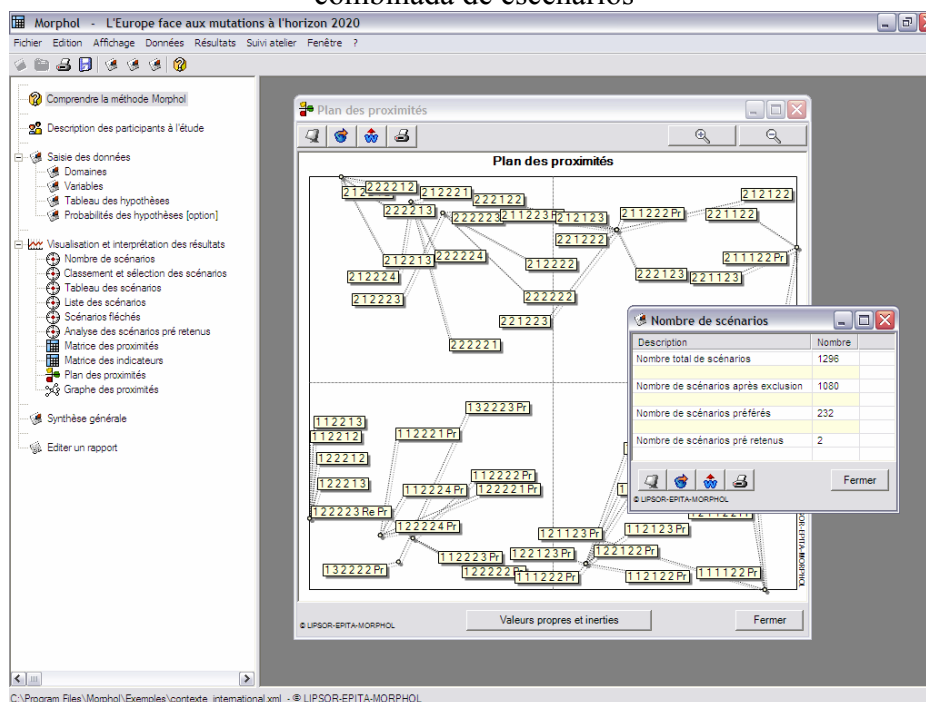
combinada de escenarios

Morphol - L'Europe face aux mutations à l'horizon 2020

Fichier Edition Affichage Données Résultats Suivi atelier Fenêtre ?

Comprendre la méthode Morphol

Description des participants à l'étude

Saisie des données
Domaines
Variables
Tableau des hypothèses
Probabilités des hypothèses [option]

Visualisation et interprétation des résultats
Nombre de scénarios
Classement et sélection des scénarios
Tableau des scénarios
Liste des scénarios
Scénarios fléchés
Analyse des scénarios pré retenus
Matrice des proximités
Matrice des indicateurs
Plan des proximités
Graphe des proximités

Synthèse générale

Editer un rapport

Plan des proximités

Plan des proximités

212 222212 212221 222122 212122
222213 222223 211223 Pr 212123 211222 Pr 221122
221222
212213 222224 212222 211122 Pr
212224 222123 221123
212223 222222
221223
222221

132223 Pr
112213
112212 112221 Pr
122212
112222 Pr
122213 112224 Pr 122221 Pr
122223 Re Pr
122224 Pr
121123 Pr 112123 Pr
112223 Pr 122123 Pr 122122 Pr
132222 Pr 122222 112222 Pr 112122 Pr 111122 Pr

© LIPSOR-EPITA-MORPHOL

Valeurs propres et inerties

Fermer

Nombre de scénarios

| Description | Nombre |
|---|---|
| Nombre total de scénarios | 1296 |
| Nombre de scénarios après exclusion | 1080 |
| Nombre de scénarios préférés | 232 |
| Nombre de scénarios pré retenus | 2 |

Fermer

© LIPSOR-EPITA-MORPHOL

C:\Program Files\Morphol\Exemples\contexte_international.xml - © LIPSOR-EPITA-MORPHOL